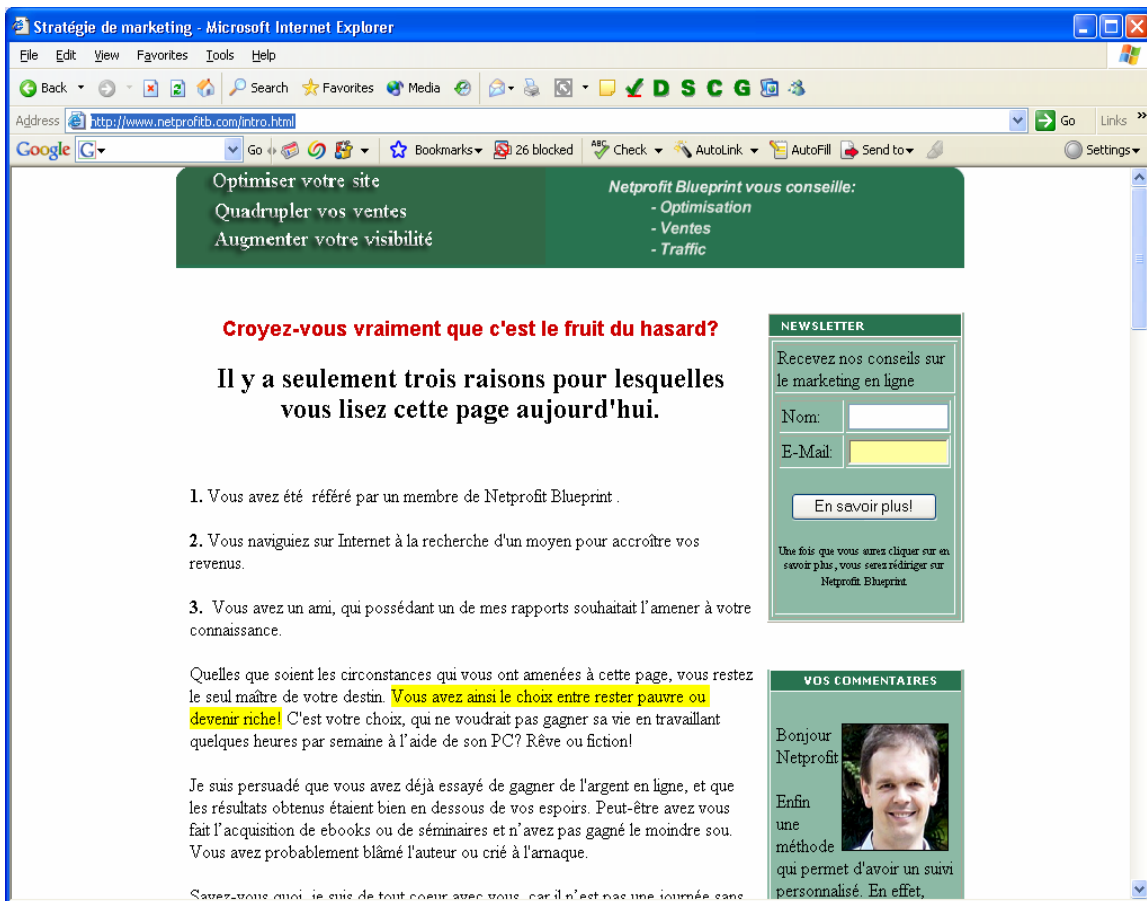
Stratégie de marketing - Microsoft Internet Explorer

File Edit View Favorites Tools Help

Back Search Favorites Media D S C G

Address http://www.netprofitb.com/intro.html Go Links

Google G Go Bookmarks 26 blocked Check AutoLink AutoFill Send to Settings

Optimiser votre site
Quadrupler vos ventes
Augmenter votre visibilité

Netprofit Blueprint vous conseille:
- Optimisation
- Ventes
- Traffic

Croyez-vous vraiment que c'est le fruit du hasard?

Il y a seulement trois raisons pour lesquelles vous lisez cette page aujourd'hui.

1. Vous avez été référé par un membre de Netprofit Blueprint .

2. Vous naviguiez sur Internet à la recherche d'un moyen pour accroître vos revenus.

3. Vous avez un ami, qui possédant un de mes rapports souhaitait l'amener à votre connaissance.

Quelles que soient les circonstances qui vous ont amenées à cette page, vous restez le seul maître de votre destin. Vous avez ainsi le choix entre rester pauvre ou devenir riche! C'est votre choix, qui ne voudrait pas gagner sa vie en travaillant quelques heures par semaine à l'aide de son PC? Rêve ou fiction!

Je suis persuadé que vous avez déjà essayé de gagner de l'argent en ligne, et que les résultats obtenus étaient bien en dessous de vos espoirs. Peut-être avez vous fait l'acquisition de ebooks ou de séminaires et n'avez pas gagné le moindre sou. Vous avez probablement blâmé l'auteur ou crié à l'arnaque.

Savez-vous quoi, je suis de tout coeur avec vous, car il n'est pas une journée sans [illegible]

NEWSLETTER

Recevez nos conseils sur le marketing en ligne

Nom:
E-Mail:

En savoir plus!

Une fois que vous aurez cliquer sur en savoir plus, vous serez rédiriger sur Netprofit Blueprint.

VOS COMMENTAIRES

Bonjour Netprofit

Enfin une méthode qui permet d'avoir un suivi personnalisé. En effet,